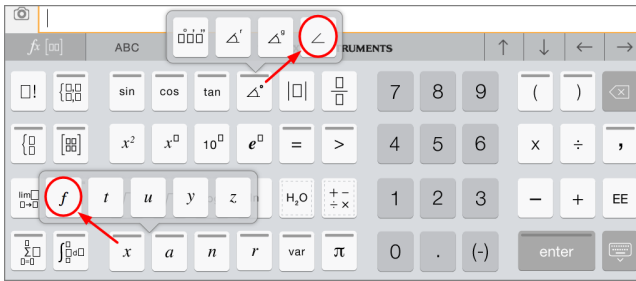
$f(x)$ ABC RUMENTS ↑ ↓ ← →

$\square!$ sin cos tan $\angle^{\circ}$ $|\square|$ $\frac{\square}{\square}$ 7 8 9 ( )

$x^2$ $x^{\square}$ $10^{\square}$ $e^{\square}$ = > 4 5 6 × ÷ ,

lim $f$ $t$ $u$ $y$ $z$ $H_2O$ 1 2 3 − + EE

$x$ $a$ $n$ $r$ var π 0 . (-) enter